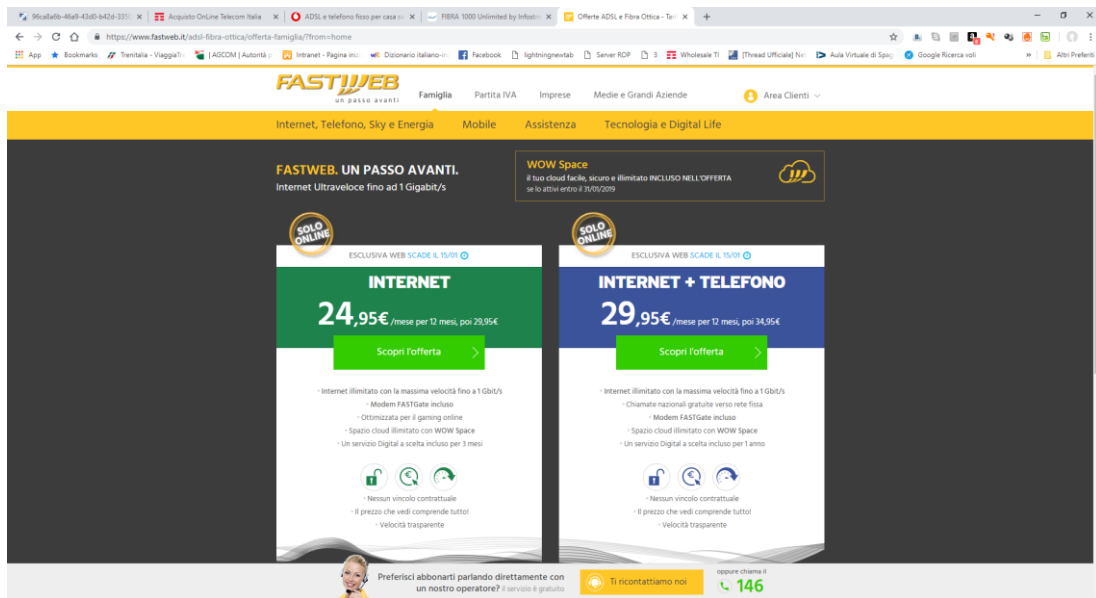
96ca8a6b-46a9-43d0-b42d-3319 × Acquisto OnLine Telecom Italia × ADSL e telefono fisso per casa a × FIBRA 1000 Unlimited by Infostra × Offerte ADSL e Fibra Ottica - Tar × +

https://www.fastweb.it/adsl-fibra-ottica/offerta-famiglia/?from=home

App Bookmarks Trenitalia - ViaggiaTr | AGCOM | Autorità p Intranet - Pagina inic Dizionario italiano-in Facebook lightningnewtab Server ROP 3 Wholesale TI [Thread Ufficiale] Ne Aula Virtuale di Spag Google Ricerca voli » Altri Preferiti

FASTWEB un passo avanti Famiglia Partita IVA Imprese Medie e Grandi Aziende Area Clienti

Internet, Telefono, Sky e Energia Mobile Assistenza Tecnologia e Digital Life

FASTWEB. UN PASSO AVANTI.
Internet Ultraveloce fino ad 1 Gigabit/s

WOW Space
il tuo cloud facile, sicuro e illimitato INCLUSO NELL'OFFERTA
se lo attivi entro il 31/01/2019

SOLO ONLINE
ESCLUSIVA WEB SCADE IL 15/01
INTERNET
24,95€ /mese per 12 mesi, poi 29,95€
Scopri l'offerta
· Internet illimitato con la massima velocità fino a 1 Gbit/s
· Modem FASTGate incluso
· Ottimizzata per il gaming online
· Spazio cloud illimitato con WOW Space
· Un servizio Digital a scelta incluso per 3 mesi
· Nessun vincolo contrattuale
· Il prezzo che vedi comprende tutto!
· Velocità trasparente

SOLO ONLINE
ESCLUSIVA WEB SCADE IL 15/01
INTERNET + TELEFONO
29,95€ /mese per 12 mesi, poi 34,95€
Scopri l'offerta
· Internet illimitato con la massima velocità fino a 1 Gbit/s
· Chiamate nazionali gratuite verso rete fissa
· Modem FASTGate incluso
· Spazio cloud illimitato con WOW Space
· Un servizio Digital a scelta incluso per 1 anno
· Nessun vincolo contrattuale
· Il prezzo che vedi comprende tutto!
· Velocità trasparente

Preferisci abbonarti parlando direttamente con un nostro operatore? il servizio è gratuito
Ti ricontattiamo noi
oppure chiama il
146